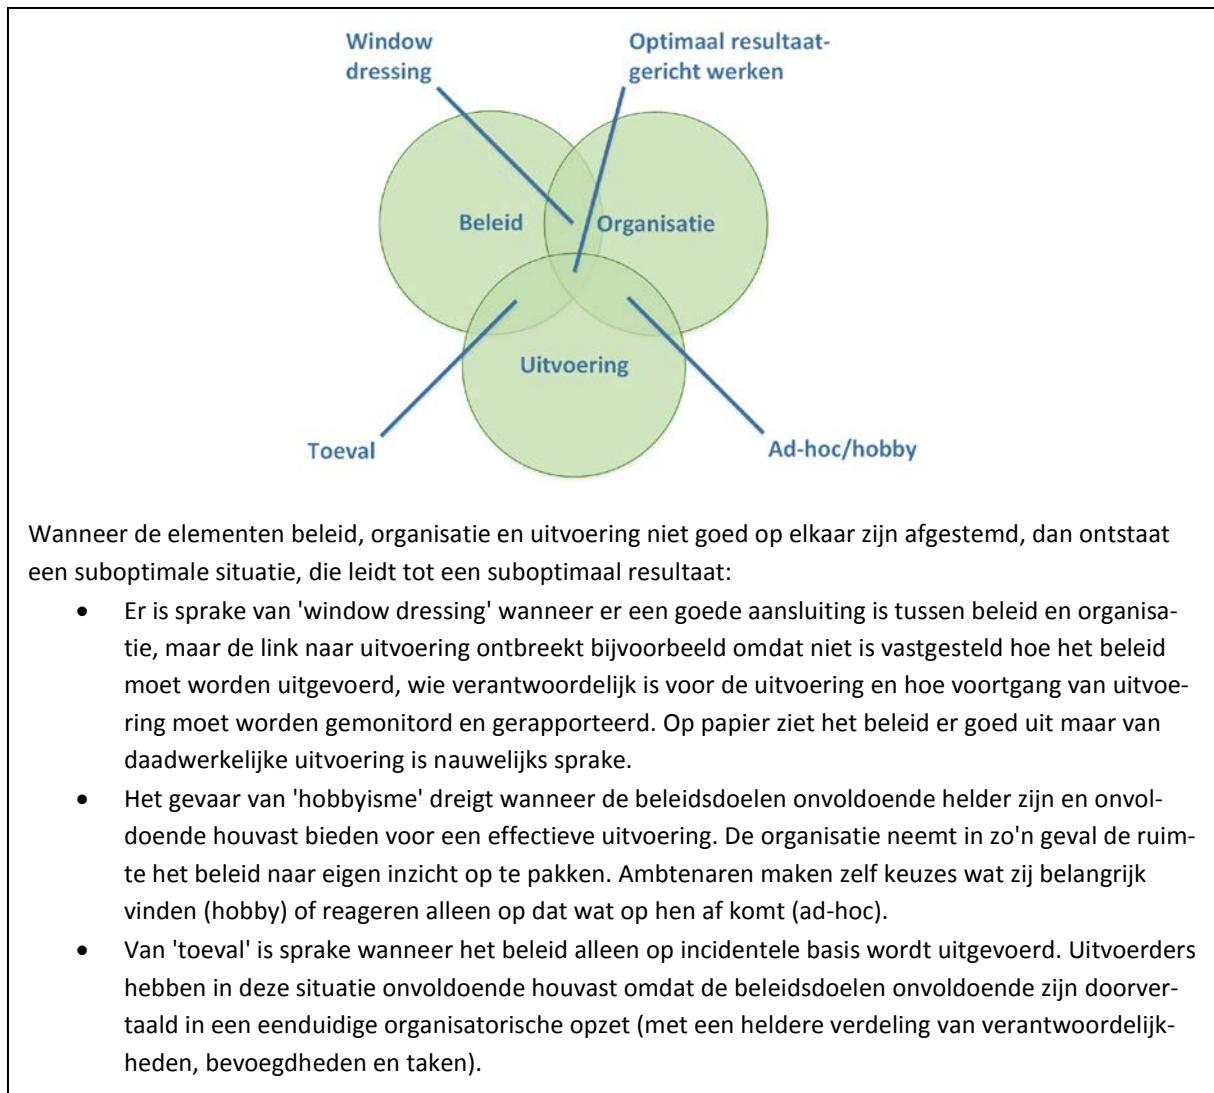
Window dressing

Optimaal resultaatgericht werken

Beleid

Organisatie

Uitvoering

Toeval

Ad-hoc/hobby

Wanneer de elementen beleid, organisatie en uitvoering niet goed op elkaar zijn afgestemd, dan ontstaat een suboptimale situatie, die leidt tot een suboptimaal resultaat:

- Er is sprake van 'window dressing' wanneer er een goede aansluiting is tussen beleid en organisatie, maar de link naar uitvoering ontbreekt bijvoorbeeld omdat niet is vastgesteld hoe het beleid moet worden uitgevoerd, wie verantwoordelijk is voor de uitvoering en hoe voortgang van uitvoering moet worden gemonitord en gerapporteerd. Op papier ziet het beleid er goed uit maar van daadwerkelijke uitvoering is nauwelijks sprake.
- Het gevaar van 'hobbyisme' dreigt wanneer de beleidsdoelen onvoldoende helder zijn en onvoldoende houvast bieden voor een effectieve uitvoering. De organisatie neemt in zo'n geval de ruimte het beleid naar eigen inzicht op te pakken. Ambtenaren maken zelf keuzes wat zij belangrijk vinden (hobby) of reageren alleen op dat wat op hen af komt (ad-hoc).
- Van 'toeval' is sprake wanneer het beleid alleen op incidentele basis wordt uitgevoerd. Uitvoerders hebben in deze situatie onvoldoende houvast omdat de beleidsdoelen onvoldoende zijn doorvertaald in een eenduidige organisatorische opzet (met een heldere verdeling van verantwoordelijkheden, bevoegdheden en taken).